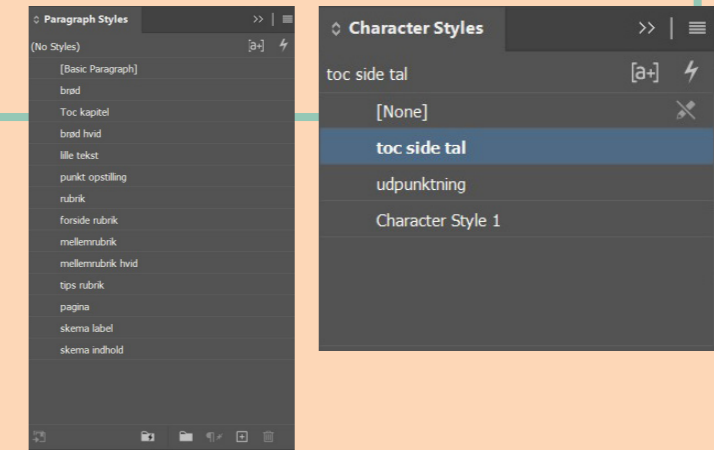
Paragraph Styles

(No Styles)

[Basic Paragraph]

brød

Toc kapitel

brød hvid

lille tekst

punkt opstilling

rubrik

forside rubrik

mellemrubrik

mellemrubrik hvid

tips rubrik

pagina

skema label

skema indhold

Character Styles

toc side tal

[None]

toc side tal

udpunktning

Character Style 1